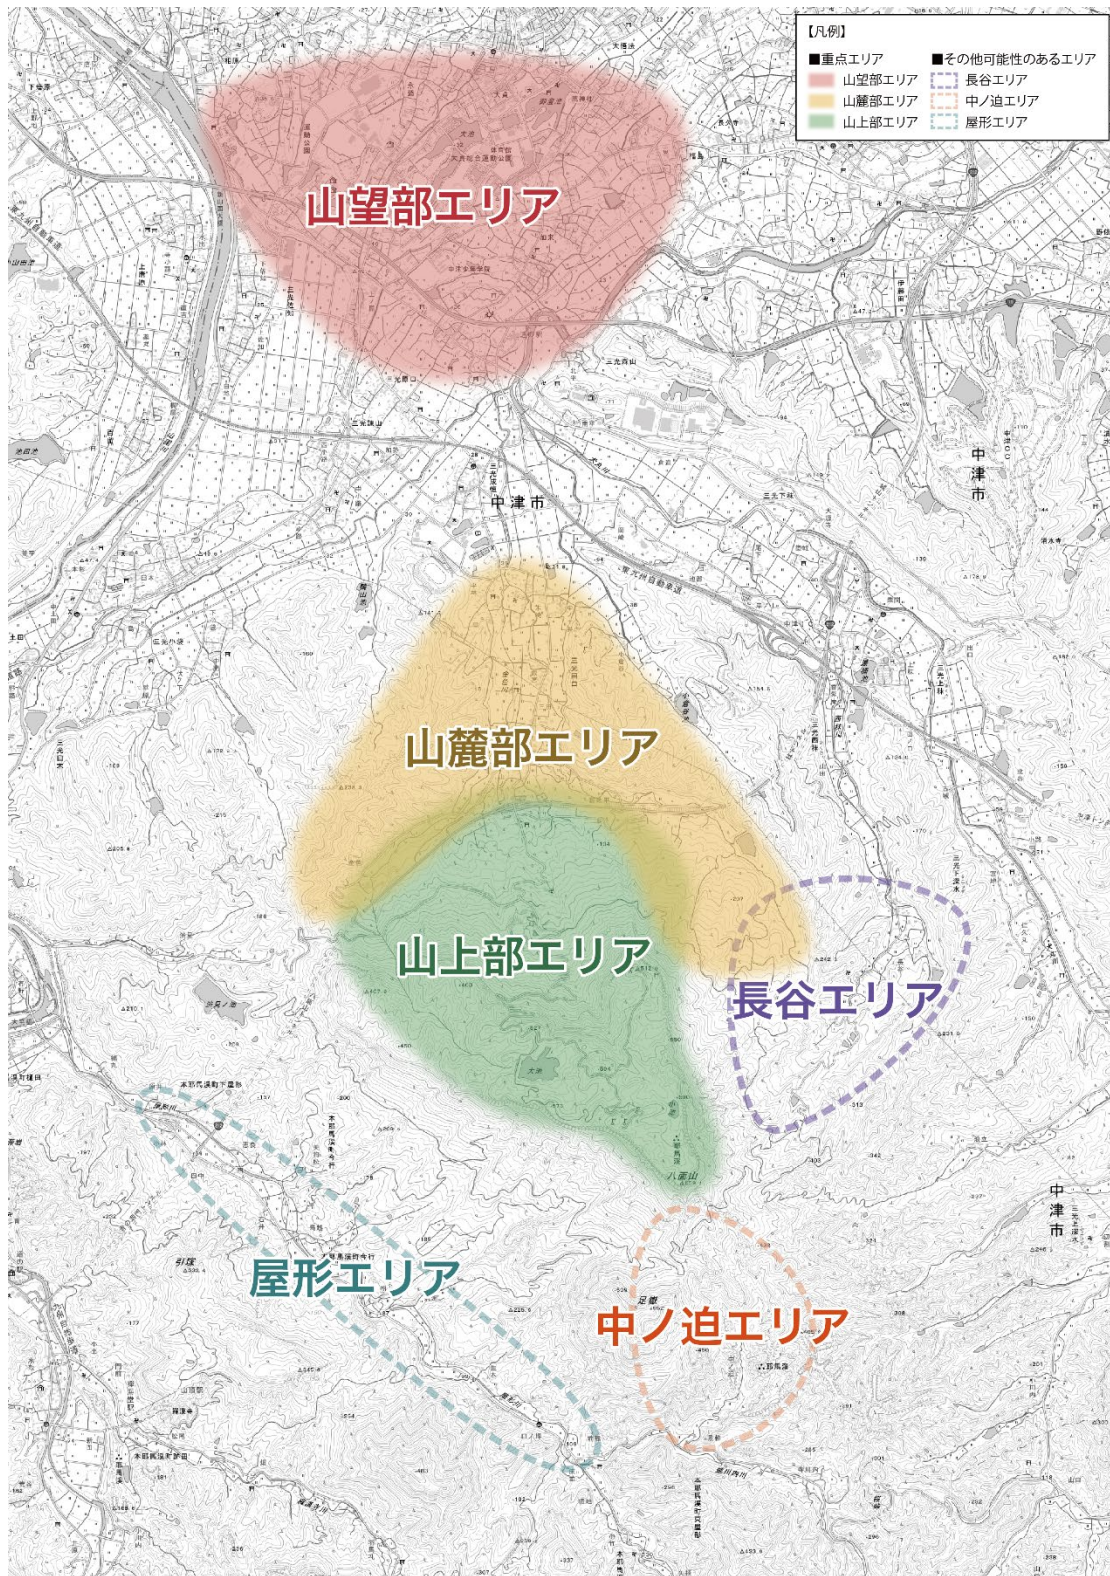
【凡例】
■重点エリア
山望部エリア
山麓部エリア
山上部エリア
■その他可能性のあるエリア
長谷エリア
中ノ迫エリア
屋形エリア

山望部エリア

中津市

山麓部エリア

山上部エリア

長谷エリア

八面山

中津市

屋形エリア

中ノ迫エリア

中津市